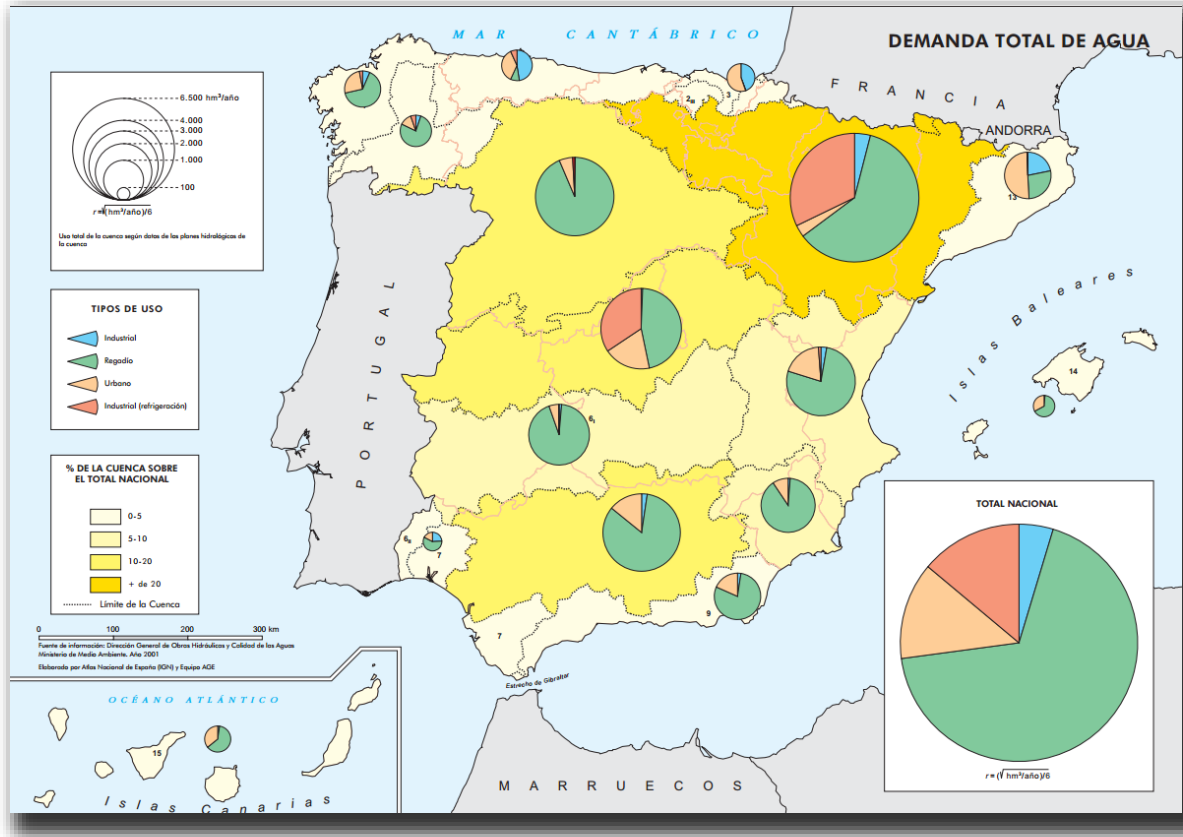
MAR CANTÁBRICO

DEMANDA TOTAL DE AGUA

FRANCIA

ANDORRA

6.500 $hm^3$/año
4.000
3.000
2.000
1.000
100

$r = (\sqrt{hm^3/año})/6$

Uso total de la cuenca según datos de los planes hidrológicos de la cuenca

TIPOS DE USO

Industrial
Regadío
Urbano
Industrial (refrigeración)

% DE LA CUENCA SOBRE EL TOTAL NACIONAL

0-5
5-10
10-20
+ de 20
Límite de la Cuenca

0 100 200 300 km

Fuente de información: Dirección General de Obras Hidráulicas y Calidad de las Aguas Ministerio de Medio Ambiente. Año 2001

Elaborado por Atlas Nacional de España (IGN) y Equipo AGE

PORTUGAL

Islas Baleares

2a
3
13
14
6
6b
7
7
9
15

Estrecho de Gibraltar

OCÉANO ATLÁNTICO

Islas Canarias

MARRUECOS

TOTAL NACIONAL

$r = (\sqrt{hm^3/año})/6$